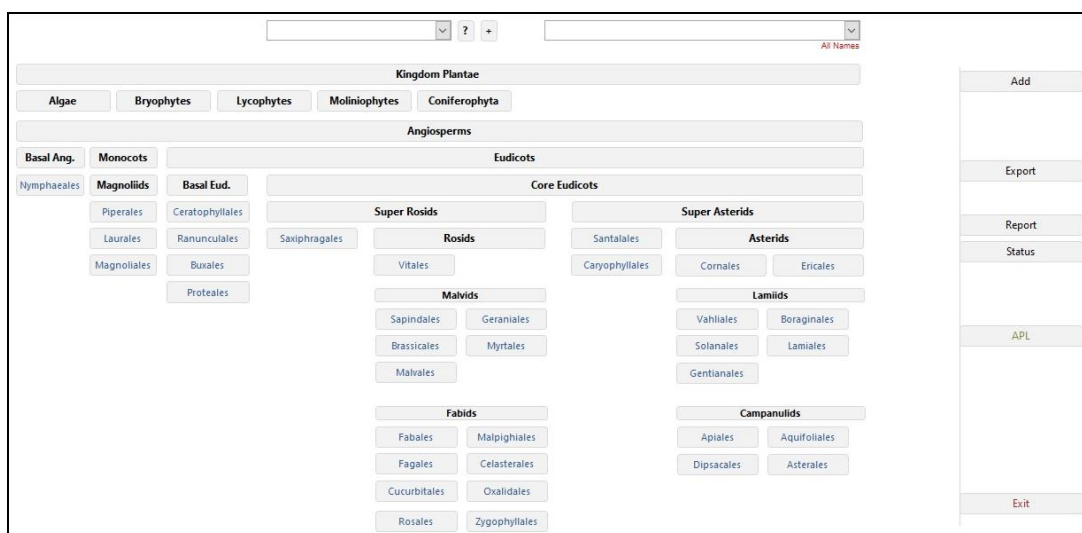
? +

All Names

Kingdom Plantae

Algae
Bryophytes
Lycophytes
Moliniophytes
Coniferophyta

Angiosperms

Basal Ang.
Monocots
Eudicots

Nymphaeales
Magnoliids
Basal Eud.
Core Eudicots

Piperales
Laurales
Magnoliales

Ceratophyllales
Ranunculales
Buxales
Proteales

Super Rosids
Saxiphragales
Rosids
Vitales

Malvids
Sapindales
Geraniales
Brassicales
Myrtales
Malvales

Fabids
Fabales
Malpighiales
Fagales
Celasterales
Cucurbitales
Oxalidales
Rosales
Zygophyllales

Super Asterids
Santalales
Caryophyllales
Asterids
Cornales
Ericales

Lamiids
Vahliales
Boraginales
Solanales
Lamiales
Gentianales

Campanulids
Apiales
Aquifoliales
Dipsacales
Asterales

Add
Export
Report
Status
APL
Exit